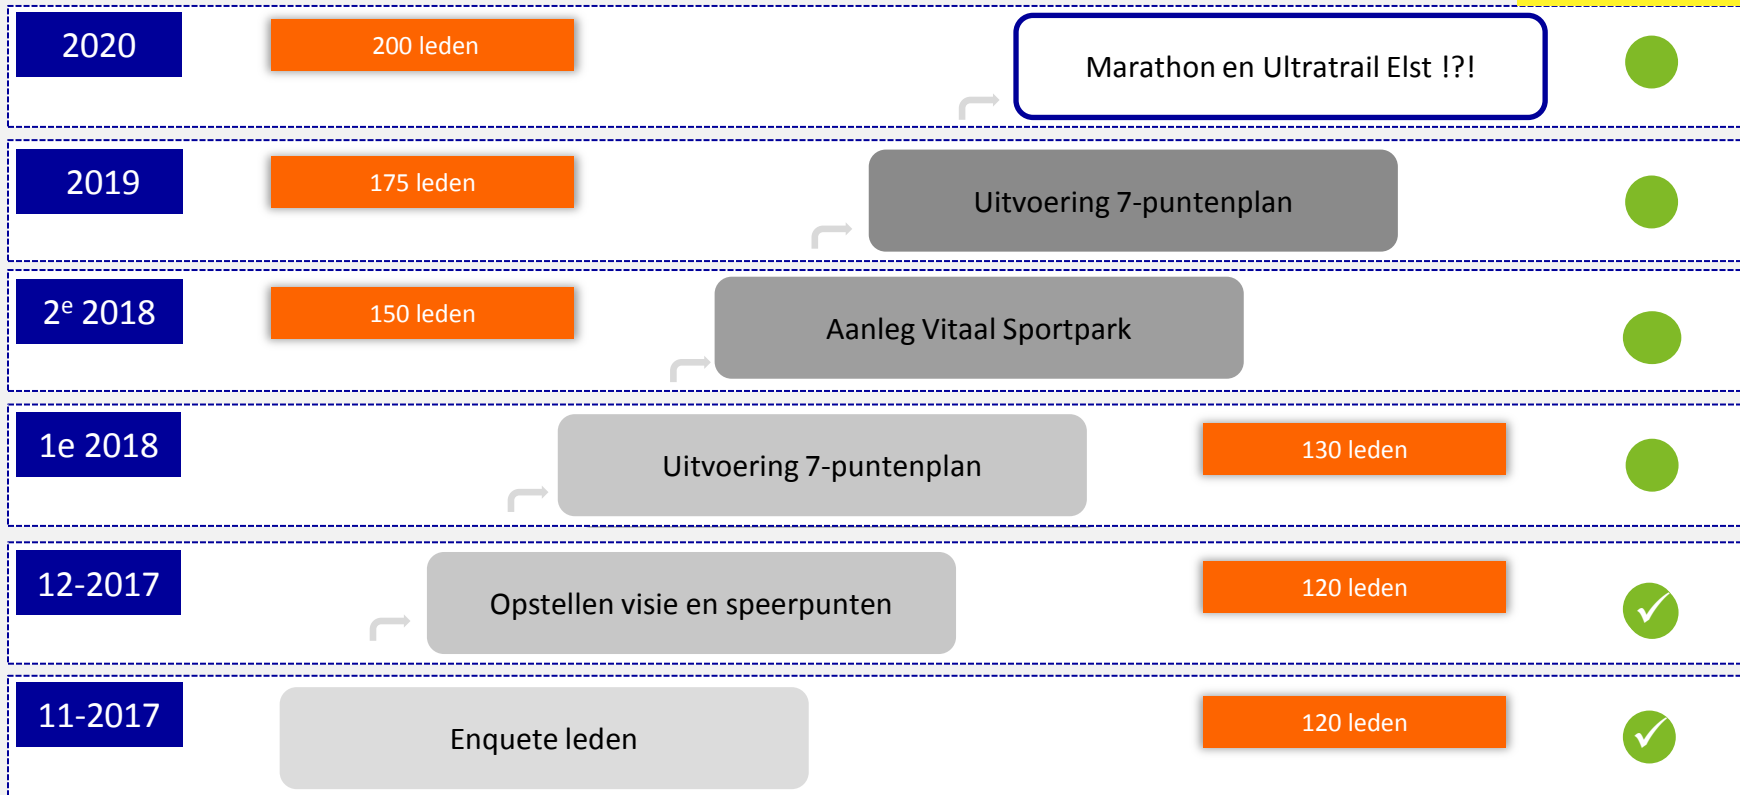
2020

200 leden

Marathon en Ultratrail Elst !?!

2019

175 leden

Uitvoering 7-puntenplan

2$^{e}$ 2018

150 leden

Aanleg Vitaal Sportpark

1e 2018

Uitvoering 7-puntenplan

130 leden

12-2017

Opstellen visie en speerpunten

120 leden

11-2017

Enquete leden

120 leden